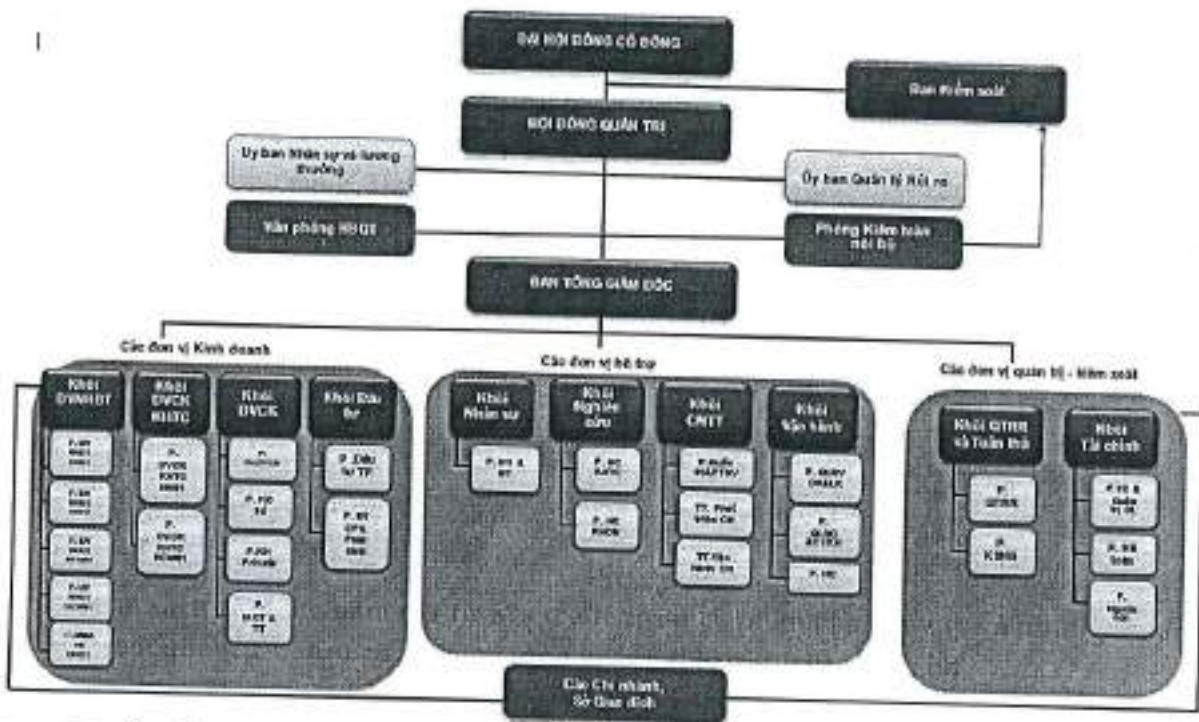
ĐẠI HỘI ĐỒNG CỔ ĐÔNG

Ban Kiểm soát

HỘI ĐỒNG QUẢN TRỊ

Ủy ban Nhân sự và lương thưởng

Ủy ban Quản trị Rủi ro

Văn phòng HĐQT

Phòng Kiểm toán nội bộ

BAN TỔNG GIÁM ĐỐC

Các đơn vị Kinh doanh

Các đơn vị hỗ trợ

Các đơn vị quản trị - kiểm soát

Khối DVNHĐT

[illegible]

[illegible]

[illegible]

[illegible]

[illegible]

Khối DVCK KHTC

P. DVCK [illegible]

P. DVCK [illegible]

Khối DVCK

P. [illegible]

P. PG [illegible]

P. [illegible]

P. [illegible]

Khối Đầu tư

P. Đầu tư TP

P. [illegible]

Khối Nhân sự

P. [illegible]

Khối Nghiên cứu

P. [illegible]

P. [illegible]

Khối CNTT

P. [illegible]

TT. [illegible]

TT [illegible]

Khối Vận hành

P. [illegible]

P. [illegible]

P. HC

Khối QTRR và Tuân thủ

P. QTRR

P. KSNB

Khối Tài chính

P. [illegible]

P. Kế toán

P. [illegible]

Các Chi nhánh, Sở Giao dịch